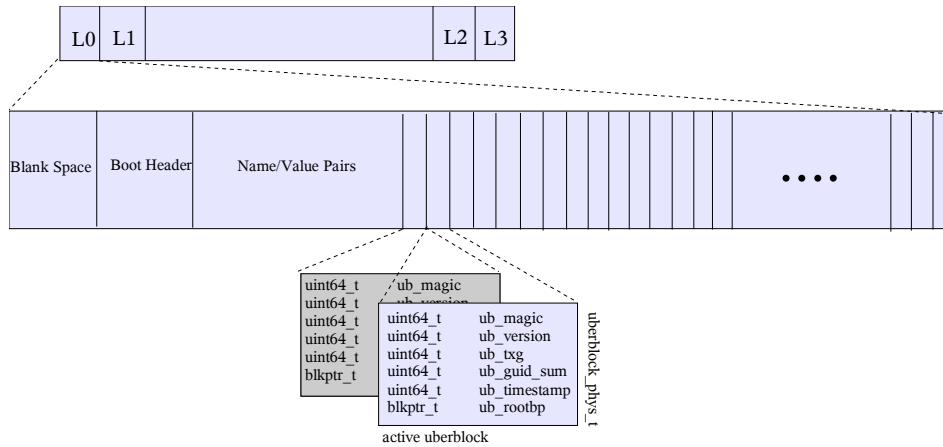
L0 L1 L2 L3

Blank Space | Boot Header | Name/Value Pairs | ....

uint64_t ub_magic
uint64_t ub_version
uint64_t
uint64_t
uint64_t
blkptr_t

uint64_t ub_magic
uint64_t ub_version
uint64_t ub_txg
uint64_t ub_guid_sum
uint64_t ub_timestamp
blkptr_t ub_rootbp

uberblock_phys_t

active uberblock